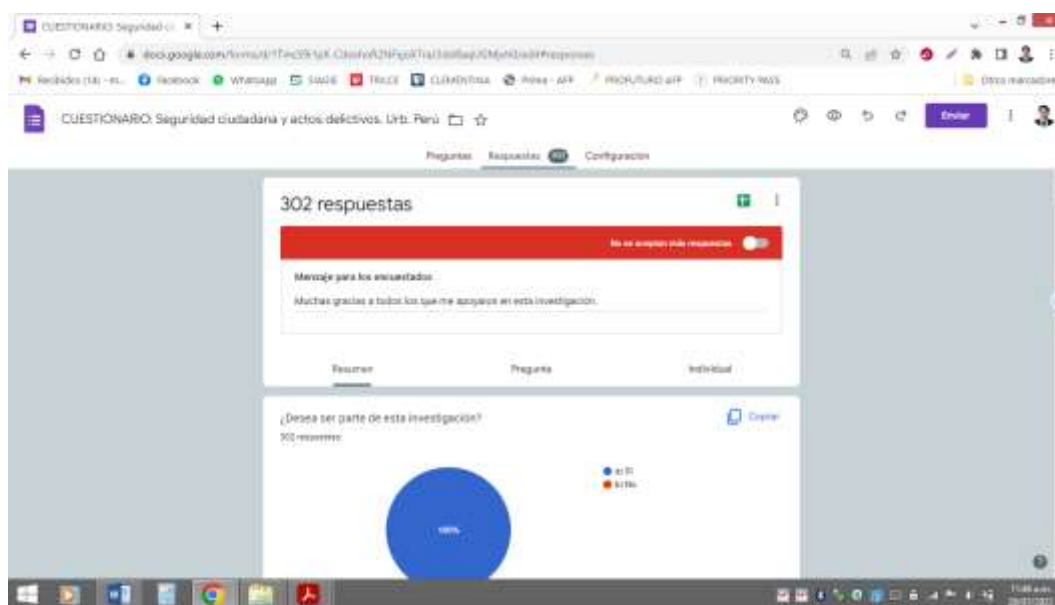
CUESTIONARIO Seguridad ci ×   +

docs.google.com/forms/d/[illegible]

Recibidos (14) - m...   Facebook   WhatsApp   SIAGIE   TRILCE   CLEMENTINA   Prima - AFP   PROFUTURO AFP   PRIORITY PASS   Otros marcadores

CUESTIONARIO: Seguridad ciudadana y actos delictivos. Urb. Perú

Enviar

Preguntas   Respuestas 302   Configuración

302 respuestas

No se aceptan más respuestas

Mensaje para los encuestados

Muchas gracias a todos los que me apoyaron en esta investigación.

Resumen   Pregunta   Individual

¿Desea ser parte de esta investigación?

302 respuestas

Copiar

a) Sí
b) No

100%